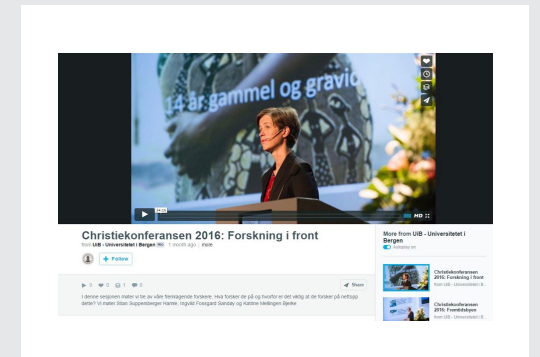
14 år gammel og gravid

14:13

HD

Christiekonferansen 2016: Forskning i front

from UiB - Universitetet i Bergen PRO 1 month ago more

+ Follow

5 0 1 0

Share

I denne sesjonen møter vi tre av våre fremragende forskere. Hva forsker de på og hvorfor er det viktig at de forsker på nettopp dette? Vi møter Stian Suppersberger Hamre, Ingvild Fossgard Sandøy og Kathrine Mellingen Bjerke.

More from UiB - Universitetet i Bergen

Autoplay on

Christiekonferansen 2016: Forskning i front
from UiB - Universitetet i Bergen

Christiekonferansen 2016: Fremtidsbyen
from UiB - Universitetet i Bergen